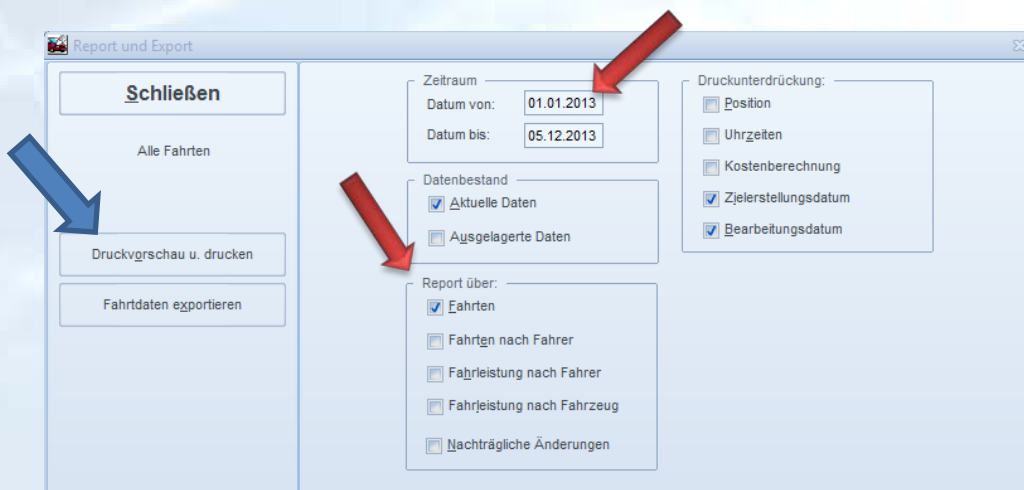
Report und Export

Schließen

Alle Fahrten

Druckvorschau u. drucken

Fahrtdaten exportieren

Zeitraum
Datum von: 01.01.2013
Datum bis: 05.12.2013

Datenbestand
Aktuelle Daten
Ausgelagerte Daten

Report über:
Fahrten
Fahrten nach Fahrer
Fahrleistung nach Fahrer
Fahrleistung nach Fahrzeug
Nachträgliche Änderungen

Druckunterdrückung:
Position
Uhrzeiten
Kostenberechnung
Zielerstellungsdatum
Bearbeitungsdatum